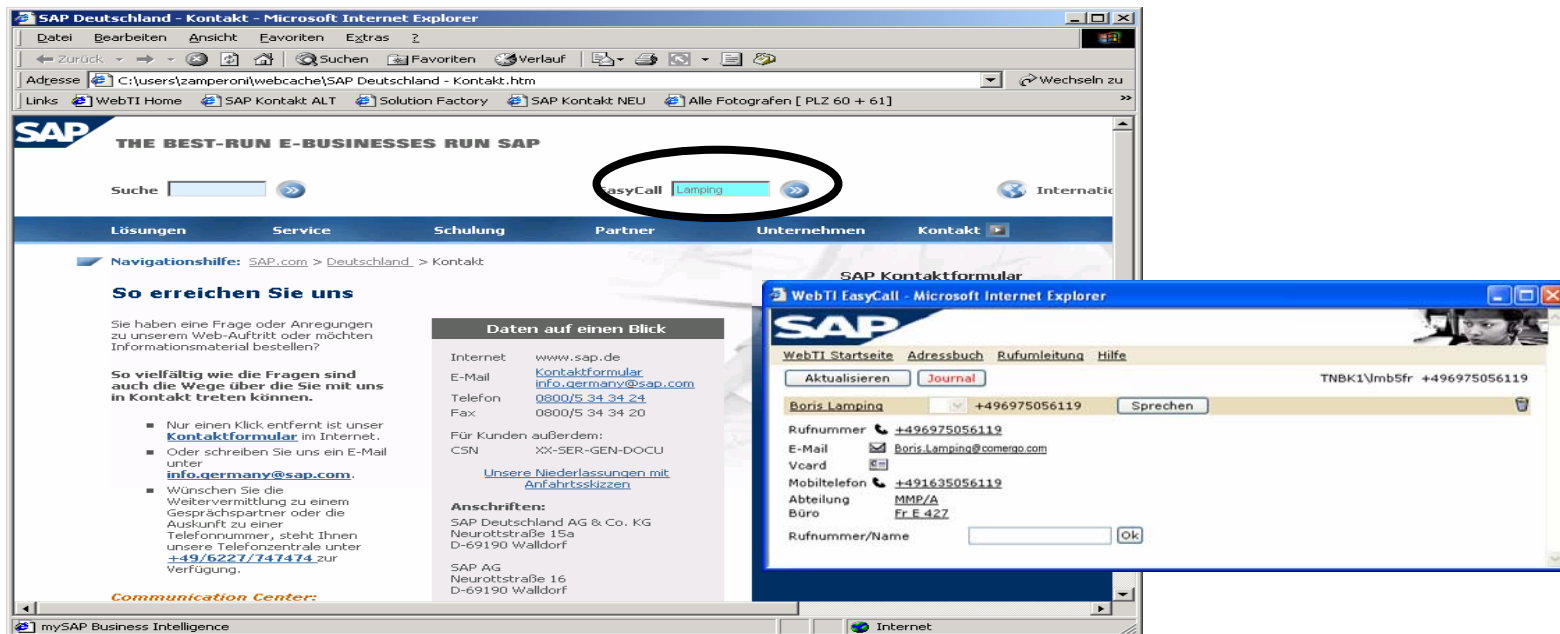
SAP Deutschland - Kontakt - Microsoft Internet Explorer

Datei Bearbeiten Ansicht Favoriten Extras ?

Zurück Suchen Favoriten Verlauf

Adresse C:\users\zamperoni\webcache\SAP Deutschland - Kontakt.htm Wechseln zu

Links WebTI Home SAP Kontakt ALT Solution Factory SAP Kontakt NEU Alle Fotografen [ PLZ 60 + 61]

SAP THE BEST-RUN E-BUSINESSES RUN SAP

Suche

EasyCall Lamping

Internatio

Lösungen Service Schulung Partner Unternehmen Kontakt

Navigationshilfe: SAP.com > Deutschland > Kontakt

So erreichen Sie uns

Sie haben eine Frage oder Anregungen zu unserem Web-Auftritt oder möchten Informationsmaterial bestellen?

So vielfältig wie die Fragen sind auch die Wege über die Sie mit uns in Kontakt treten können.

- Nur einen Klick entfernt ist unser Kontaktformular im Internet.
- Oder schreiben Sie uns ein E-Mail unter info.germany@sap.com.
- Wünschen Sie die Weitervermittlung zu einem Gesprächspartner oder die Auskunft zu einer Telefonnummer, steht Ihnen unsere Telefonzentrale unter +49/6227/747474 zur Verfügung.

Communication Center:

Daten auf einen Blick

| Internet | www.sap.de |
|---|---|
| E-Mail | Kontaktformular info.germany@sap.com |
| Telefon | 0800/5 34 34 24 |
| Fax | 0800/5 34 34 20 |

Für Kunden außerdem:
CSN XX-SER-GEN-DOCU

Unsere Niederlassungen mit Anfahrtsskizzen

Anschriften:
SAP Deutschland AG & Co. KG
Neurottstraße 15a
D-69190 Walldorf

SAP AG
Neurottstraße 16
D-69190 Walldorf

SAP Kontaktformular

mySAP Business Intelligence Internet

WebTI EasyCall - Microsoft Internet Explorer

SAP

WebTI Startseite Adressbuch Rufumleitung Hilfe

Aktualisieren Journal TNBK1\lmb5fr +496975056119

Boris Lamping +496975056119 Sprechen

Rufnummer +496975056119
E-Mail Boris.Lamping@comergo.com
Vcard
Mobiltelefon +491635056119
Abteilung MMP/A
Büro Fr E 427

Rufnummer/Name Ok